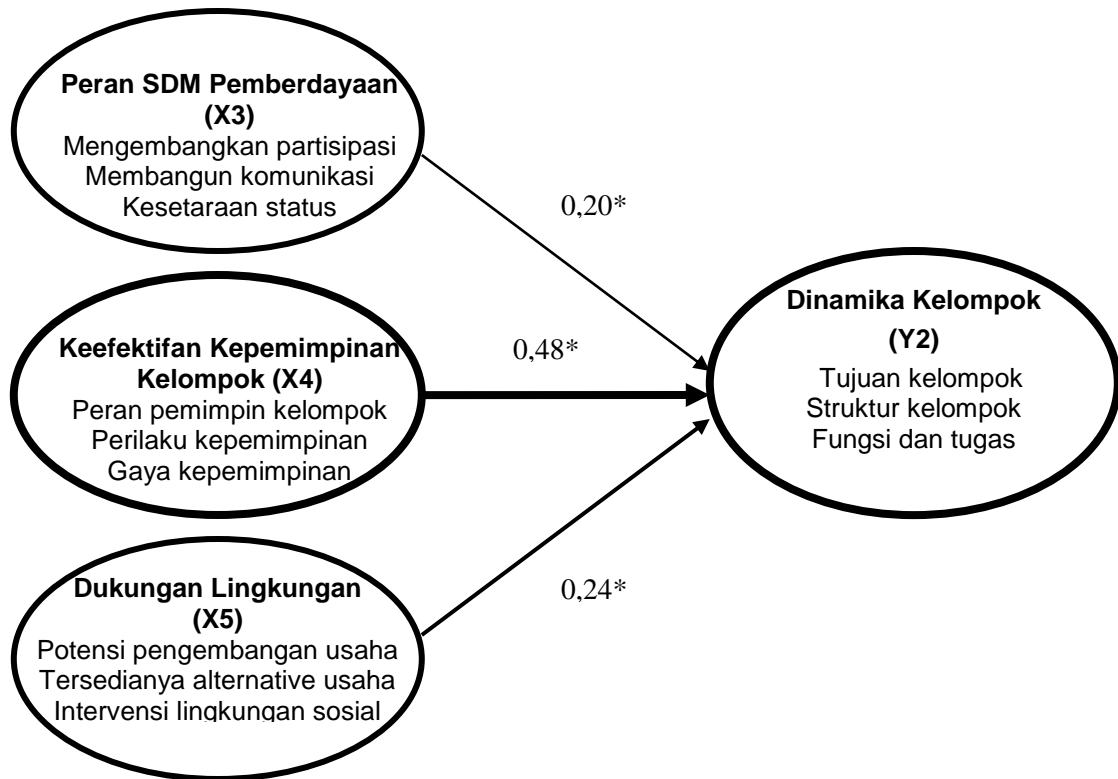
Peran SDM Pemberdayaan (X3)
Mengembangkan partisipasi
Membangun komunikasi
Kesetaraan status

0,20*

Keefektifan Kepemimpinan Kelompok (X4)
Peran pemimpin kelompok
Perilaku kepemimpinan
Gaya kepemimpinan

0,48*

Dinamika Kelompok
(Y2)
Tujuan kelompok
Struktur kelompok
Fungsi dan tugas

Dukungan Lingkungan (X5)
Potensi pengembangan usaha
Tersedianya alternative usaha
Intervensi lingkungan sosial

0,24*